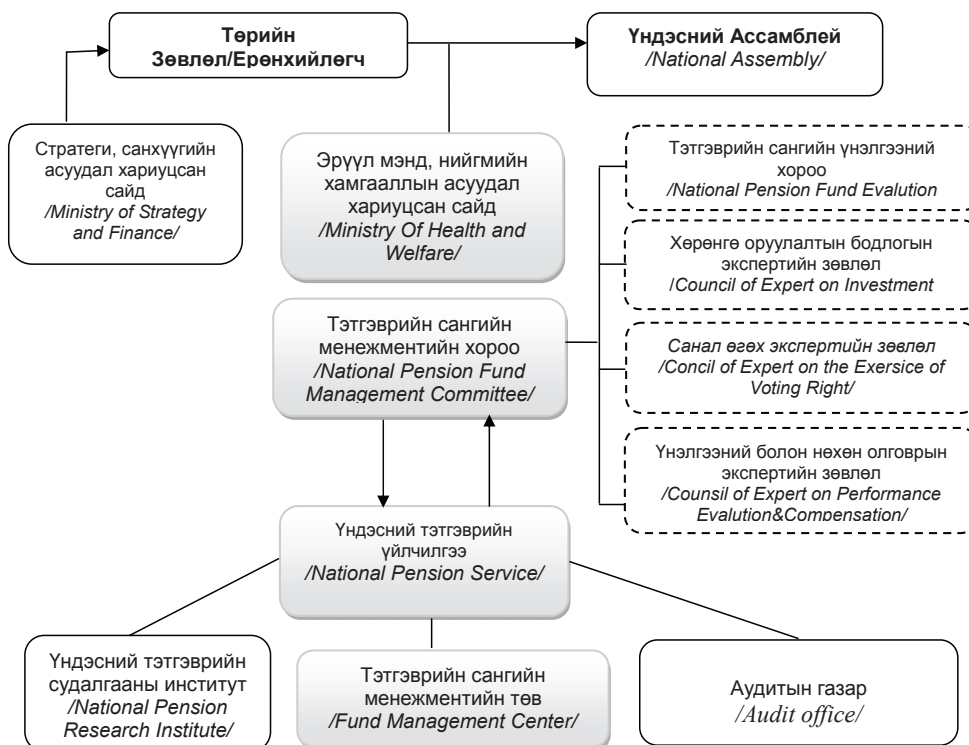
Төрийн Зөвлөл/Ерөнхийлөгч

Үндэсний Ассамблей
/National Assembly/

Стратеги, санхүүгийн асуудал хариуцсан сайд
/Ministry of Strategy and Finance/

Эрүүл мэнд, нийгмийн хамгааллын асуудал хариуцсан сайд
/Ministry Of Health and Welfare/

Тэтгэврийн сангийн үнэлгээний хороо
/National Pension Fund Evalution

Хөрөнгө оруулалтын бодлогын экспертийн зөвлөл
/Council of Expert on Investment

Санал өгөх экспертийн зөвлөл
/Concil of Expert on the Exersice of Voting Right/

Тэтгэврийн сангийн менежментийн хороо
/National Pension Fund Management Committee/

Үнэлгээний болон нөхөн олговрын экспертийн зөвлөл
/Counsil of Expert on Performance Evalution&Compensation/

Үндэсний тэтгэврийн үйлчилгээ
/National Pension Service/

Үндэсний тэтгэврийн судалгааны институт
/National Pension Research Institute/

Тэтгэврийн сангийн менежментийн төв
/Fund Management Center/

Аудитын газар
/Audit office/